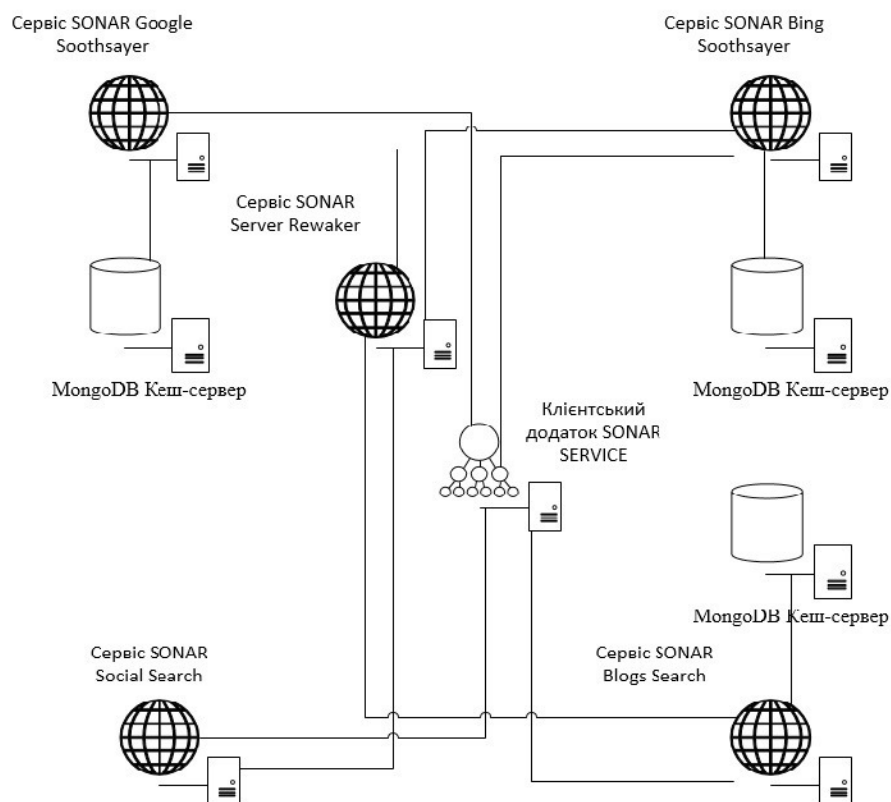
Сервіс SONAR Google Soothsayer

Сервіс SONAR Bing Soothsayer

Сервіс SONAR Server Rewaker

MongoDB Кеш-сервер

MongoDB Кеш-сервер

Клієнтський додаток SONAR SERVICE

MongoDB Кеш-сервер

Сервіс SONAR Social Search

Сервіс SONAR Blogs Search